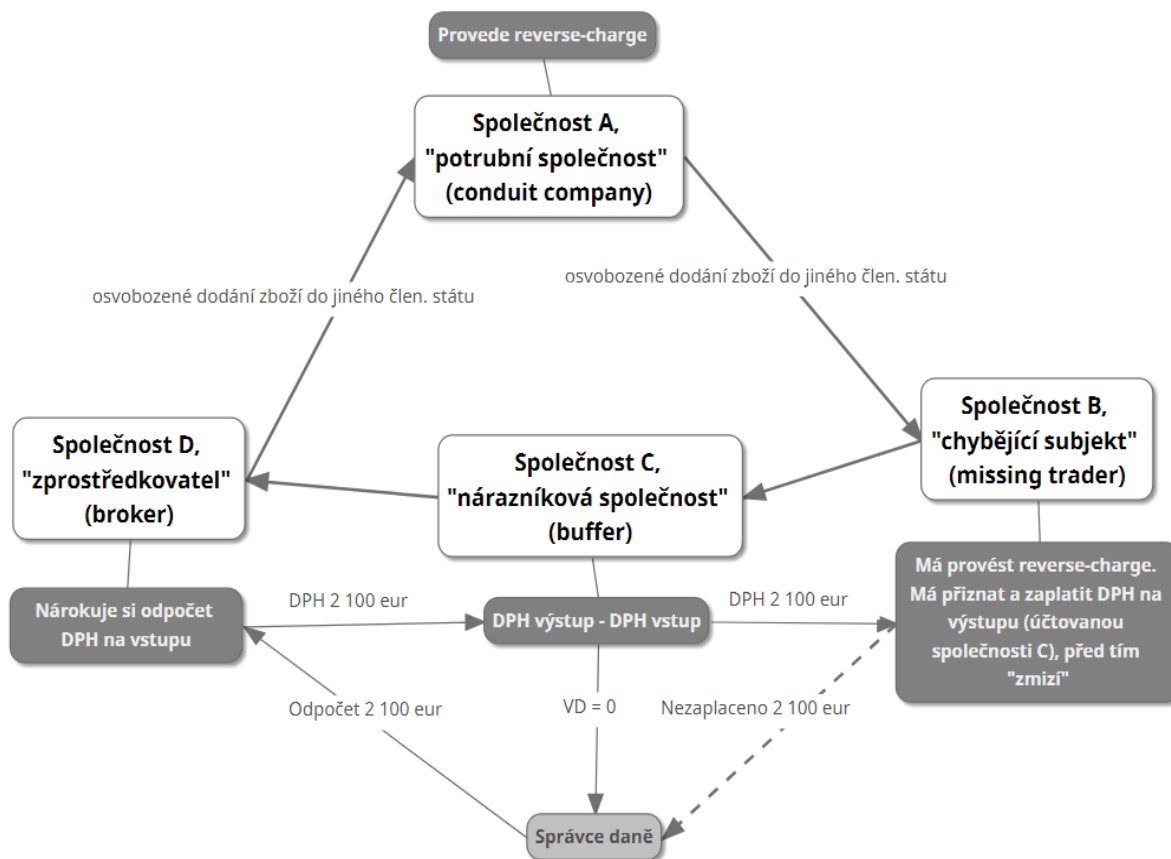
Provede reverse-charge

Společnost A, "potrubní společnost" (conduit company)

osvobozené dodání zboží do jiného člen. státu

osvobozené dodání zboží do jiného člen. státu

Společnost B, "chybějící subjekt" (missing trader)

Společnost D, "zprostředkovatel" (broker)

Společnost C, "nárazníková společnost" (buffer)

Má provést reverse-charge. Má přiznat a zaplatit DPH na výstupu (účtovanou společnosti C), před tím "zmizí"

Nárokuje si odpočet DPH na vstupu

DPH 2 100 eur

DPH výstup - DPH vstup

DPH 2 100 eur

Odpočet 2 100 eur

VD = 0

Nezaplaceno 2 100 eur

Správce daně